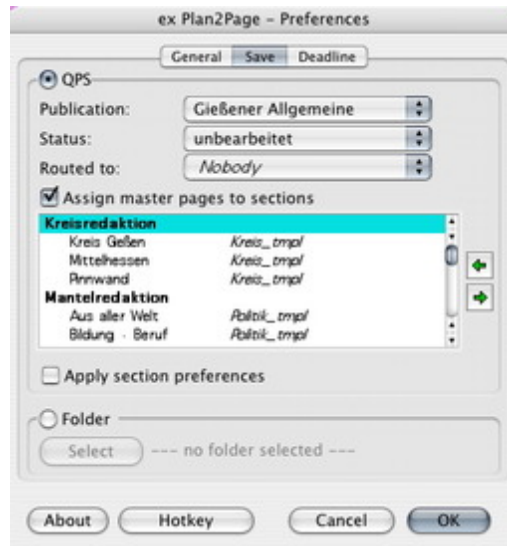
ex Plan2Page - Preferences

General | Save | Deadline

QPS

Publication: Gießener Allgemeine

Status: unbearbeitet

Routed to: Nobody

Assign master pages to sections

| | |
|---|---|
| **Kreisredaktion** | |
| Kreis Geßen | Kreis_tmpl |
| Mittelhessen | Kreis_tmpl |
| Pinnwand | Kreis_tmpl |
| **Mantelredaktion** | |
| Aus aller Welt | Politik_tmpl |
| Bildung · Beruf | Politik_tmpl |

Apply section preferences

Folder

Select --- no folder selected ---

About | Hotkey | Cancel | OK